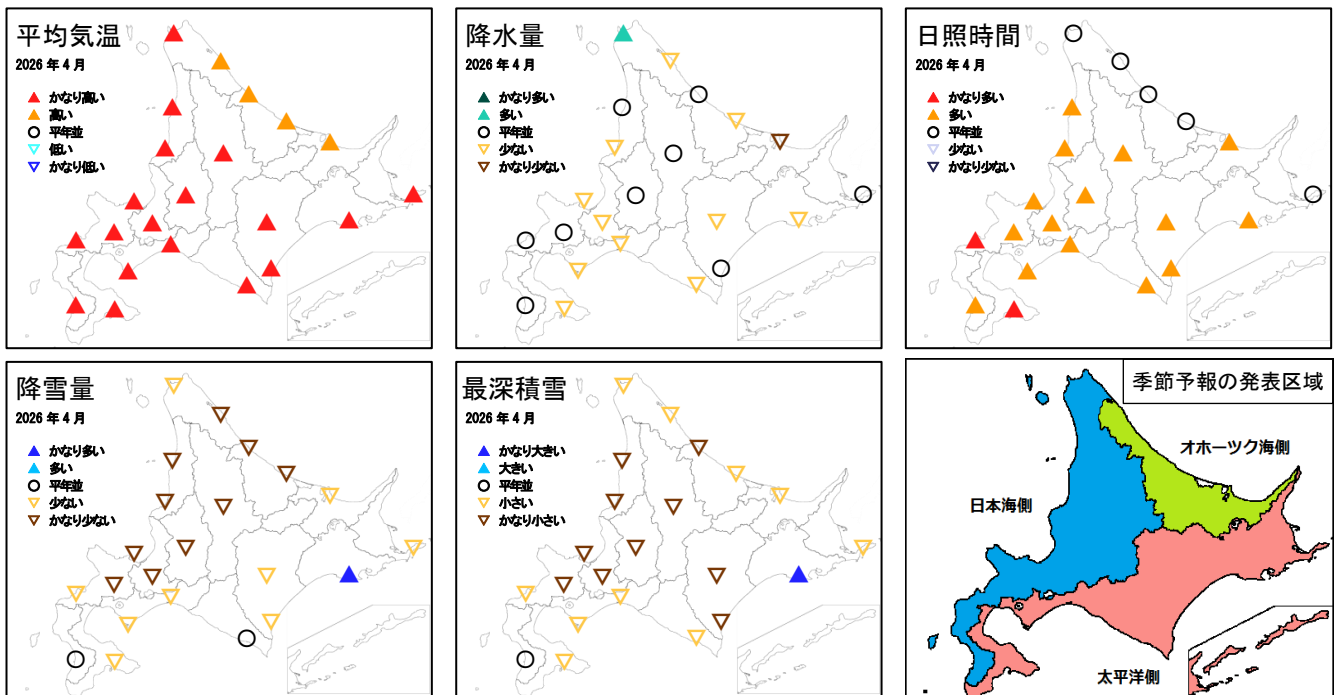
平均気温
2026 年 4 月
かなり高い
高い
平年並
低い
かなり低い

降水量
2026 年 4 月
かなり多い
多い
平年並
少ない
かなり少ない

日照時間
2026 年 4 月
かなり多い
多い
平年並
少ない
かなり少ない

降雪量
2026 年 4 月
かなり多い
多い
平年並
少ない
かなり少ない

最深積雪
2026 年 4 月
かなり大きい
大きい
平年並
小さい
かなり小さい

季節予報の発表区域
オホーツク海側
日本海側
太平洋側